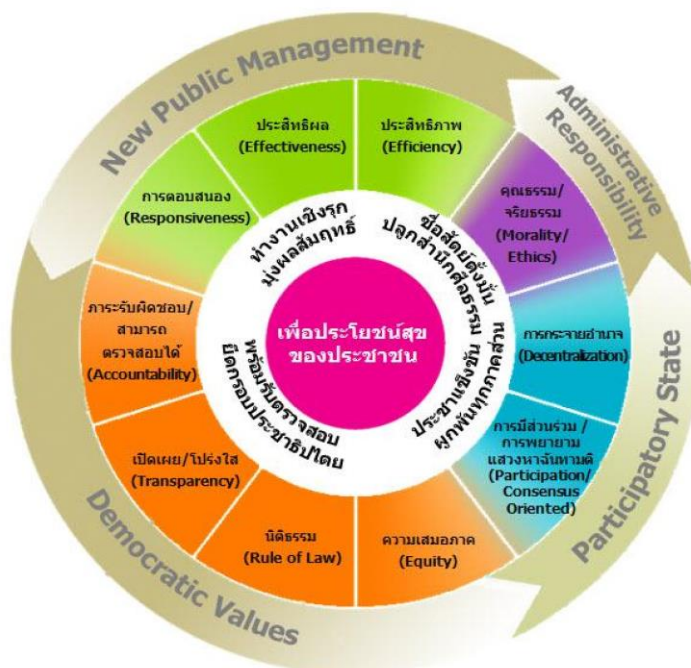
New Public Management

Administrative Responsibility

Participatory State

Democratic Values

ประสิทธิผล (Effectiveness)

ประสิทธิภาพ (Efficiency)

การตอบสนอง (Responsiveness)

คุณธรรม/จริยธรรม (Morality/Ethics)

ภาระรับผิดชอบ/สามารถตรวจสอบได้ (Accountability)

การกระจายอำนาจ (Decentralization)

การมีส่วนร่วม / การพยายามแสวงหาฉันทามติ (Participation/Consensus Oriented)

เปิดเผย/โปร่งใส (Transparency)

นิติธรรม (Rule of Law)

ความเสมอภาค (Equity)

ทำงานเชิงรุก มุ่งผลสัมฤทธิ์

ซื่อสัตย์ตั้งมั่น ปลูกสำนึกคุณธรรม

ประชาชนเชิงรับ ผูกพันทุกภาคส่วน

พร้อมรับตรวจสอบ ยึดกรอบประชาธิปไตย

เพื่อประโยชน์สุขของประชาชน